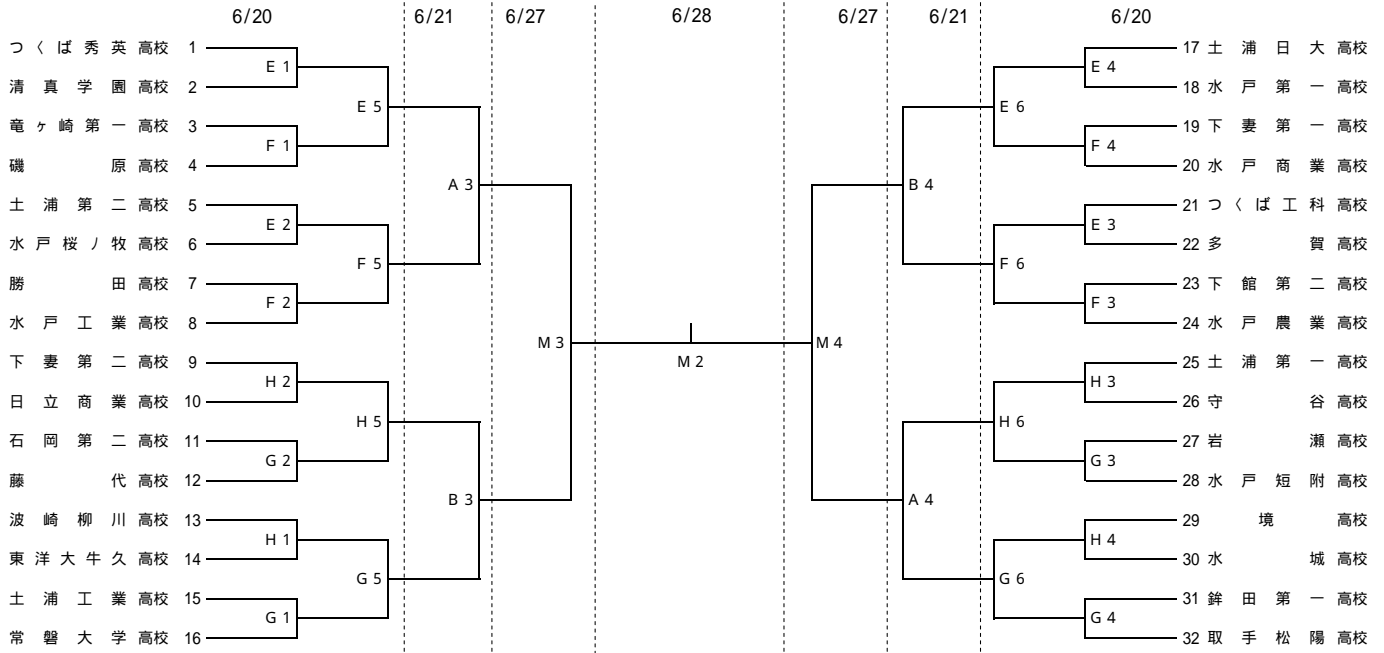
6/20　6/21　6/27　6/28　6/27　6/21　6/20

つくば秀英高校 1
清真学園高校 2
竜ヶ崎第一高校 3
磯原高校 4
土浦第二高校 5
水戸桜ノ牧高校 6
勝田高校 7
水戸工業高校 8
下妻第二高校 9
日立商業高校 10
石岡第二高校 11
藤代高校 12
波崎柳川高校 13
東洋大牛久高校 14
土浦工業高校 15
常磐大学高校 16

E 1
F 1
E 2
F 2
H 2
G 2
H 1
G 1

E 5
F 5
H 5
G 5

A 3
B 3

M 3
M 2
M 4

B 4
A 4

E 6
F 6
H 6
G 6

E 4
F 4
E 3
F 3
H 3
G 3
H 4
G 4

17 土浦日大高校
18 水戸第一高校
19 下妻第一高校
20 水戸商業高校
21 つくば工科高校
22 多賀高校
23 下館第二高校
24 水戸農業高校
25 土浦第一高校
26 守谷高校
27 岩瀬高校
28 水戸短附高校
29 境高校
30 水城高校
31 鉾田第一高校
32 取手松陽高校